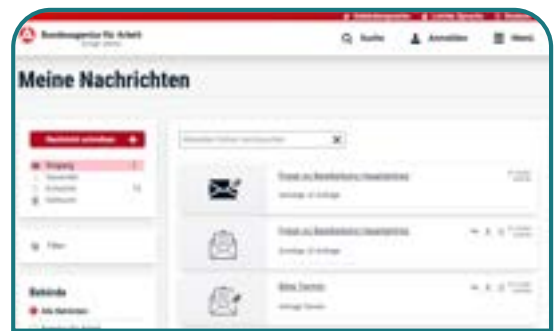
Bundesagentur für Arbeit

Suche

Anmelden

Menü

Meine Nachrichten

Nachricht schreiben +

Eingang

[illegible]

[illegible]

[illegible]

Filter

Behörde

Alle Behörden

Frage zu Bewilligung Hauptantrag

Anliegen ID Anfrage

Frage zu Bewilligung Hauptantrag

Anliegen ID Anfrage

Neue Termin

Anliegen Termin